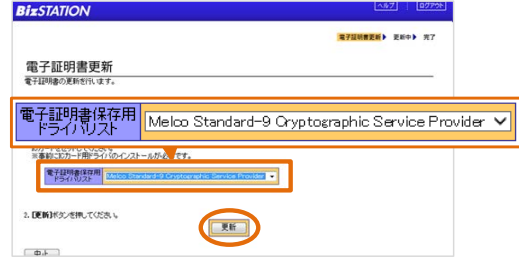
BizSTATION

ヘルプ

ログアウト

電子証明書更新 ▶ 更新中 ▶ 完了

電子証明書更新

電子証明書の更新を行います。

電子証明書保存用ドライバリスト

Melco Standard-9 Cryptographic Service Provider

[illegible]
※事前にICカード用ドライバのインストールが必要です。

電子証明書保存用ドライバリスト

Melco Standard-9 Cryptographic Service Provider

2. [更新]ボタンを押してください。

更新

中止